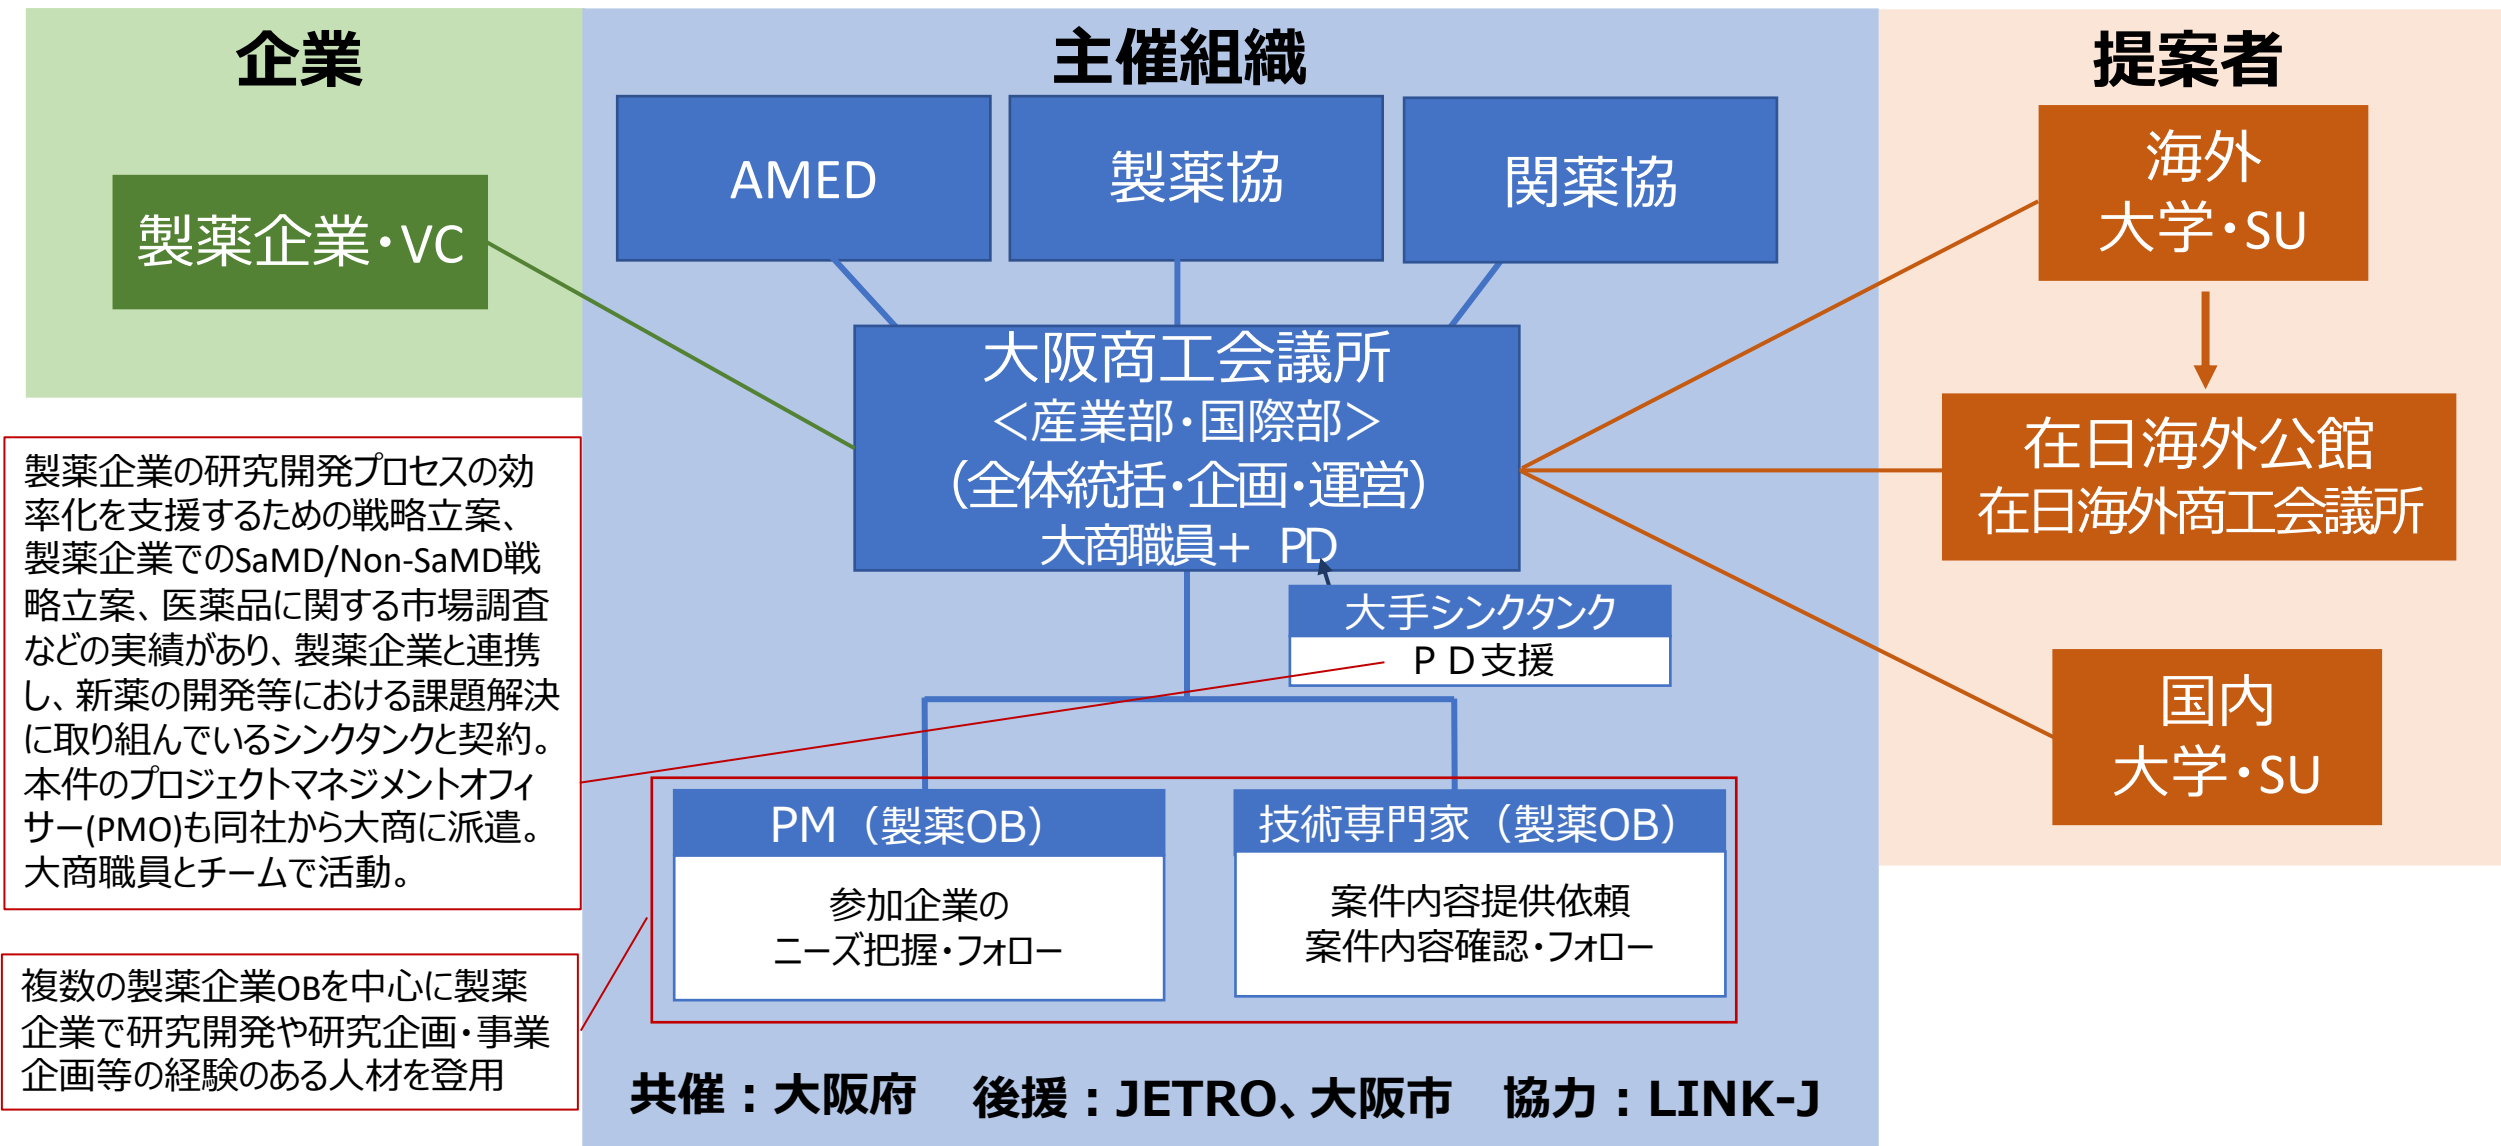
企業

製薬企業・VC

主催組織

AMED

製薬協

関薬協

大阪商工会議所
＜産業部・国際部＞
(全体統括・企画・運営)
大商職員＋ PD

大手シンクタンク
ＰＤ支援

PM（製薬OB）
参加企業の
ニーズ把握・フォロー

技術専門家（製薬OB）
案件内容提供依頼
案件内容確認・フォロー

提案者

海外
大学・SU

在日海外公館
在日海外商工会議所

国内
大学・SU

製薬企業の研究開発プロセスの効率化を支援するための戦略立案、製薬企業でのSaMD/Non-SaMD戦略立案、医薬品に関する市場調査などの実績があり、製薬企業と連携し、新薬の開発等における課題解決に取り組んでいるシンクタンクと契約。本件のプロジェクトマネジメントオフィサー(PMO)も同社から大商に派遣。大商職員とチームで活動。

複数の製薬企業OBを中心に製薬企業で研究開発や研究企画・事業企画等の経験のある人材を登用

共催：大阪府　後援：JETRO、大阪市　協力：LINK-J